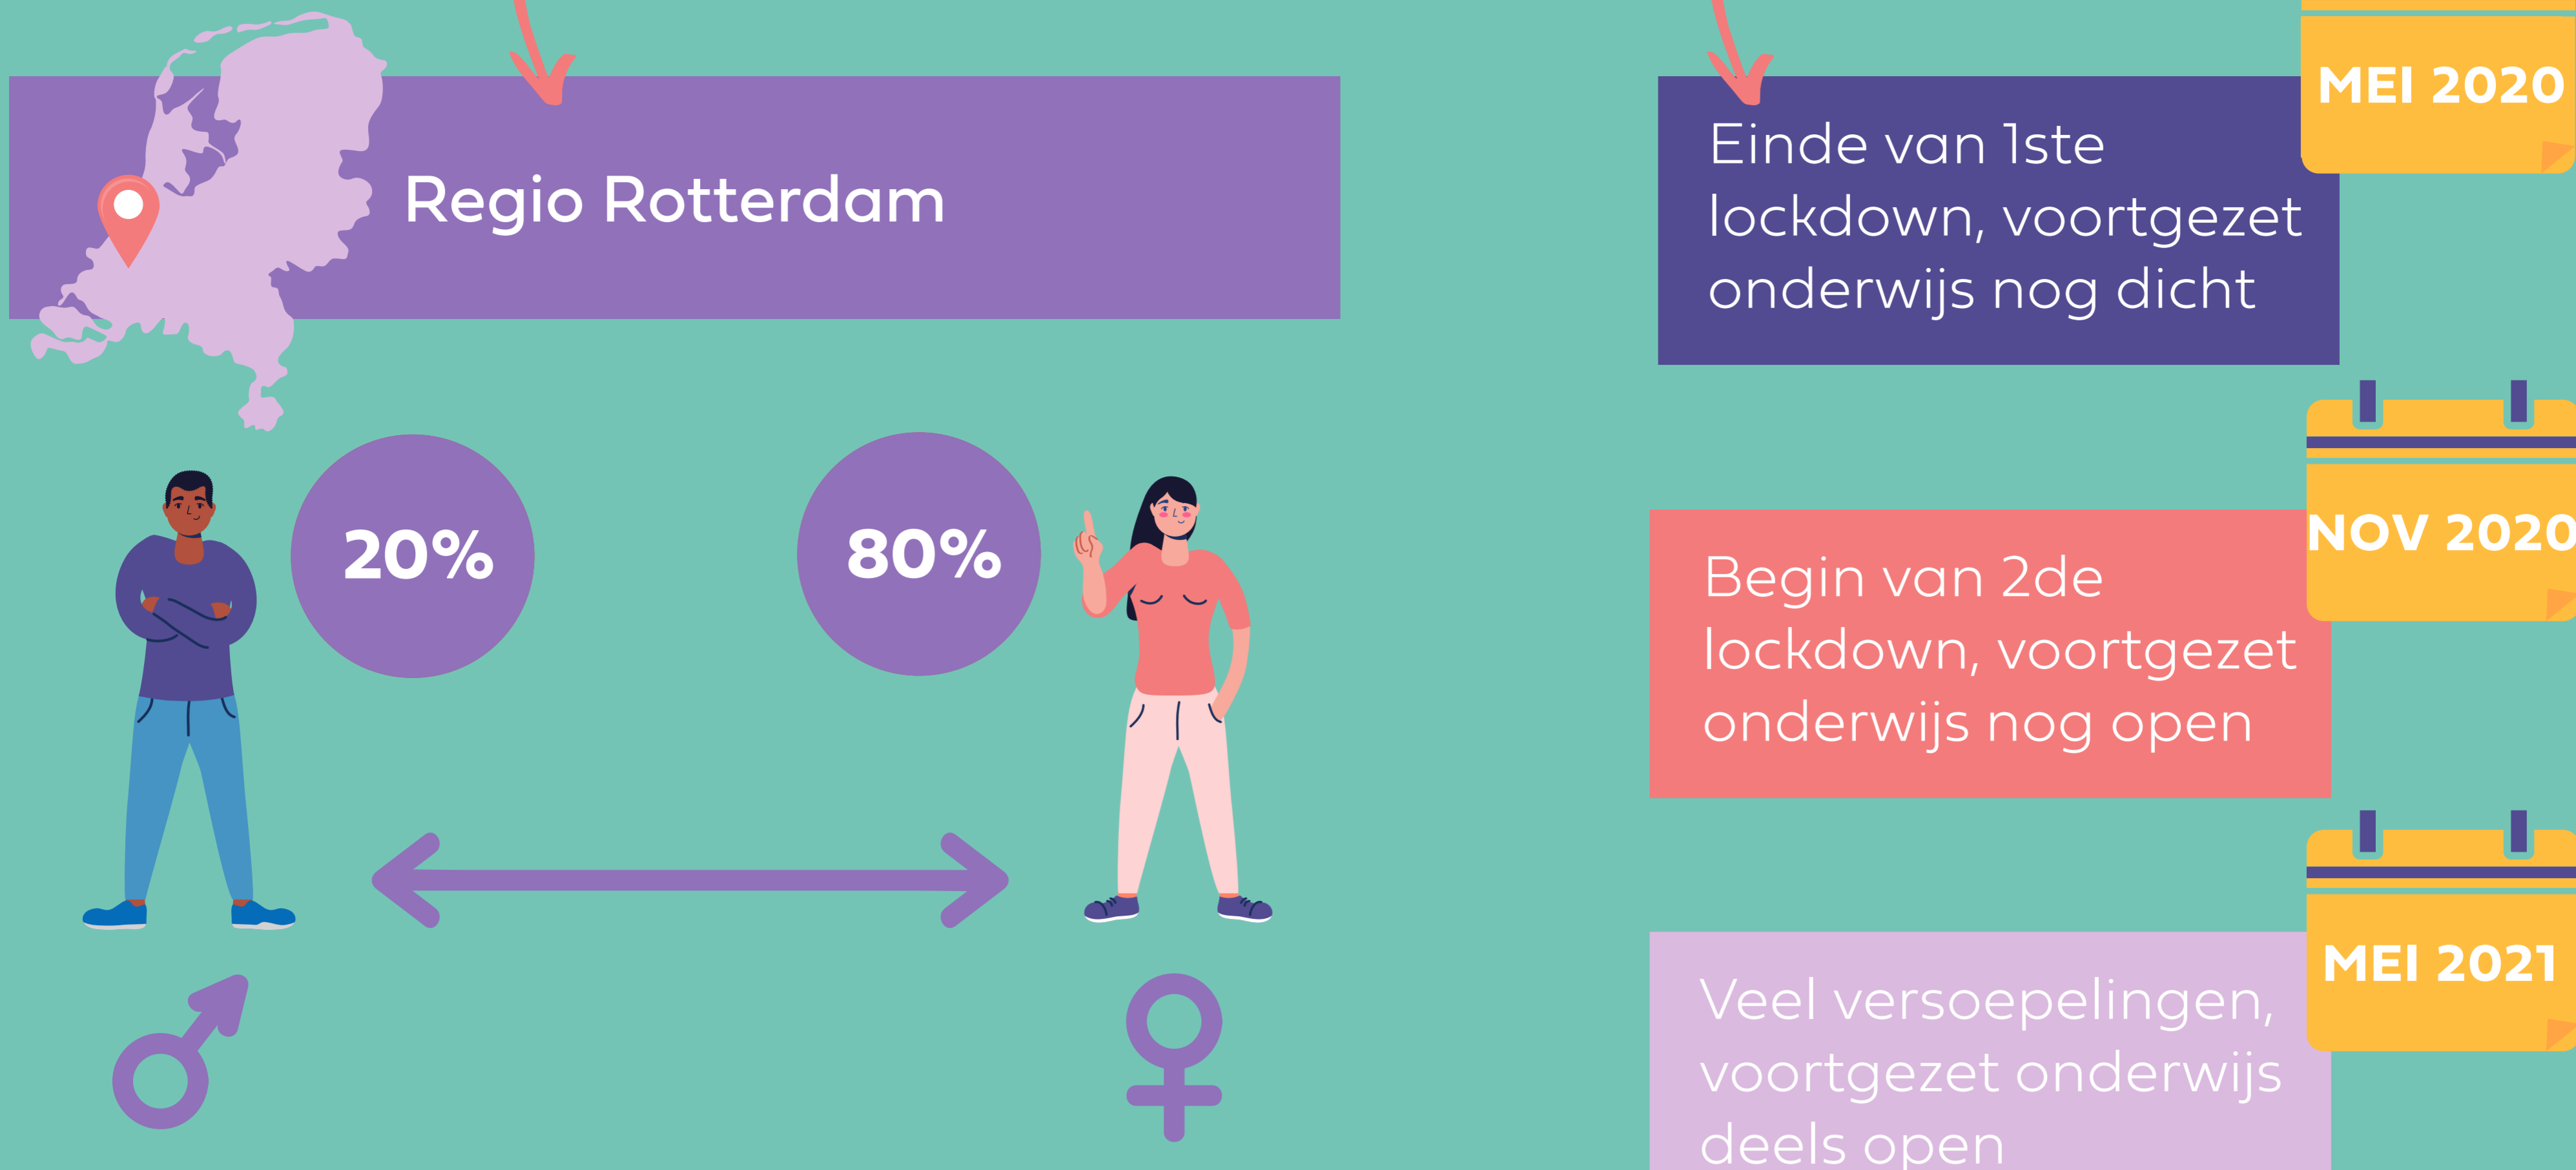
Regio Rotterdam

20%

80%

MEI 2020

Einde van 1ste lockdown, voortgezet onderwijs nog dicht

NOV 2020

Begin van 2de lockdown, voortgezet onderwijs nog open

MEI 2021

Veel versoepelingen, voortgezet onderwijs deels open